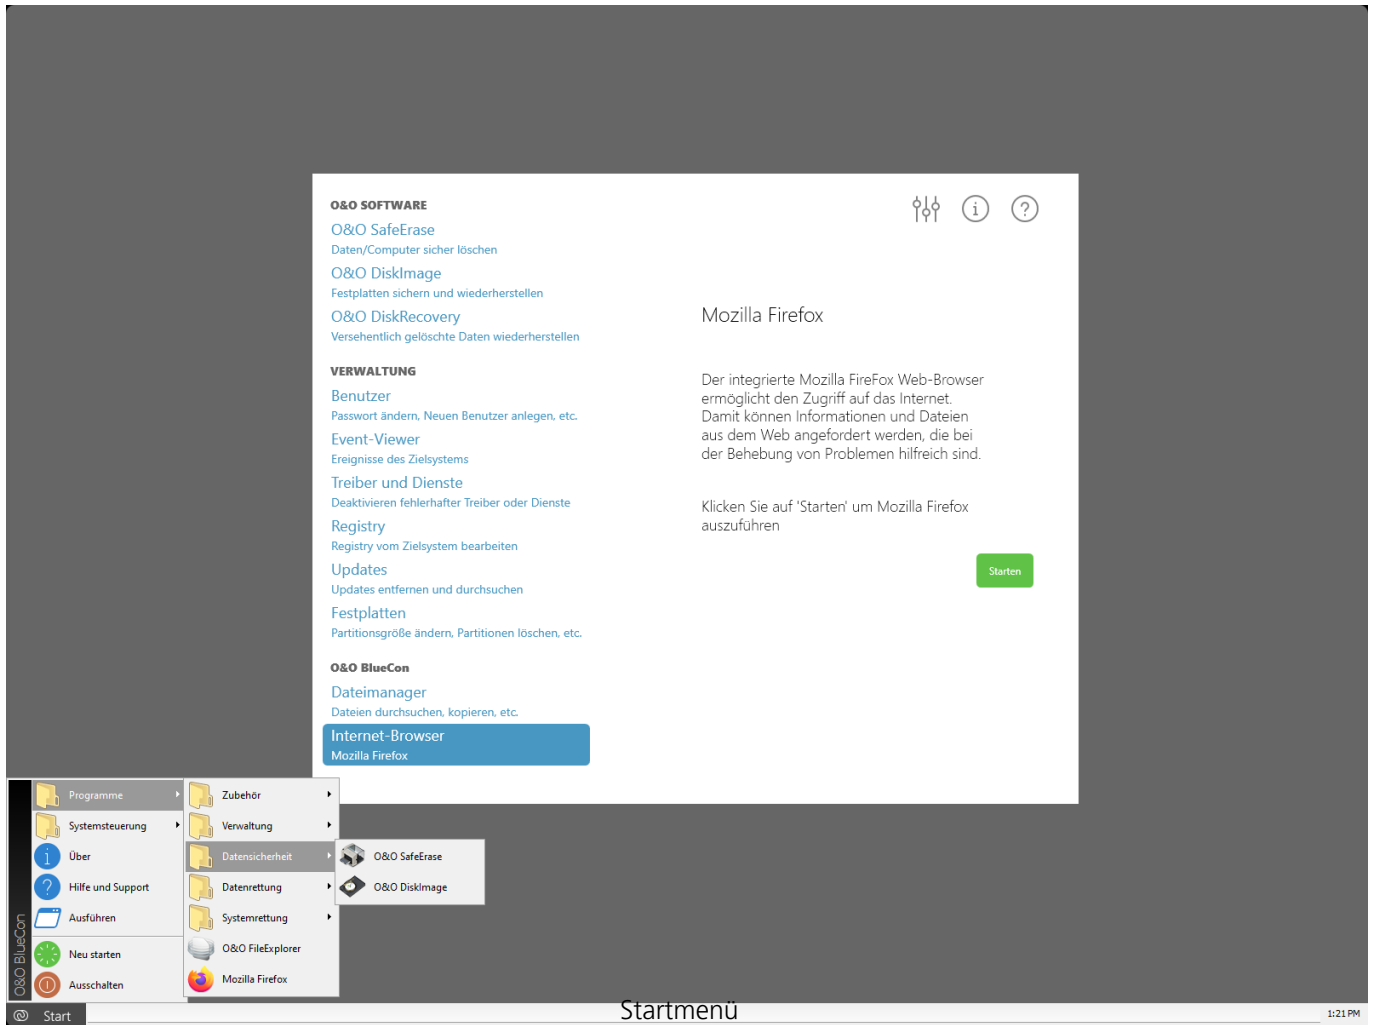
O&O SOFTWARE
O&O SafeErase
Daten/Computer sicher löschen
O&O DiskImage
Festplatten sichern und wiederherstellen
O&O DiskRecovery
Versehentlich gelöschte Daten wiederherstellen

VERWALTUNG
Benutzer
Passwort ändern, Neuen Benutzer anlegen, etc.
Event-Viewer
Ereignisse des Zielsystems
Treiber und Dienste
Deaktivieren fehlerhafter Treiber oder Dienste
Registry
Registry vom Zielsystem bearbeiten
Updates
Updates entfernen und durchsuchen
Festplatten
Partitionsgröße ändern, Partitionen löschen, etc.

O&O BlueCon
Dateimanager
Dateien durchsuchen, kopieren, etc.
Internet-Browser
Mozilla Firefox

Mozilla Firefox

Der integrierte Mozilla FireFox Web-Browser ermöglicht den Zugriff auf das Internet. Damit können Informationen und Dateien aus dem Web angefordert werden, die bei der Behebung von Problemen hilfreich sind.

Klicken Sie auf 'Starten' um Mozilla Firefox auszuführen

Starten

O&O BlueCon
Programme
Systemsteuerung
Über
Hilfe und Support
Ausführen
Neu starten
Ausschalten

Zubehör
Verwaltung
Datensicherheit
Datenrettung
Systemrettung
O&O FileExplorer
Mozilla Firefox

O&O SafeErase
O&O DiskImage

Start
Startmenü
1:21 PM